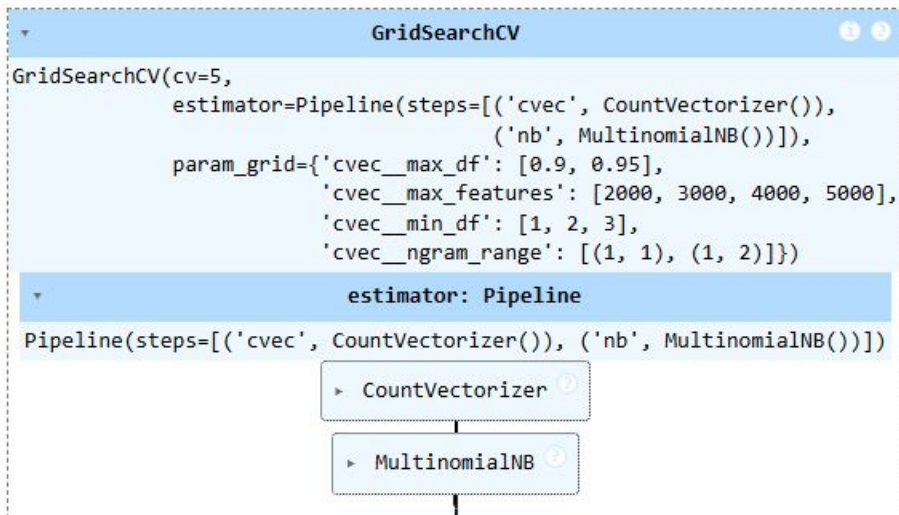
▾ GridSearchCV i ?

GridSearchCV(cv=5,
             estimator=Pipeline(steps=[('cvec', CountVectorizer()),
                                       ('nb', MultinomialNB())]),
             param_grid={'cvec__max_df': [0.9, 0.95],
                         'cvec__max_features': [2000, 3000, 4000, 5000],
                         'cvec__min_df': [1, 2, 3],
                         'cvec__ngram_range': [(1, 1), (1, 2)]})

▾ estimator: Pipeline

Pipeline(steps=[('cvec', CountVectorizer()), ('nb', MultinomialNB())])

▸ CountVectorizer ?

▸ MultinomialNB ?